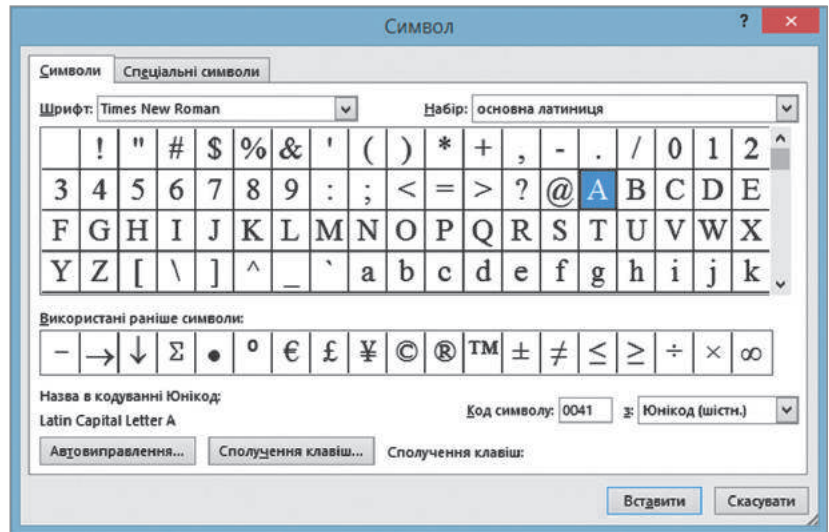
Символ

?

Символи | Спеціальні символи

Шрифт: Times New Roman

Набір: основна латиниця

| | ! | " | # | $ | % | & | ' | ( | ) | * | + | , | - | . | / | 0 | 1 | 2 |
|---|---|---|---|---|---|---|---|---|---|---|---|---|---|---|---|---|---|---|
| 3 | 4 | 5 | 6 | 7 | 8 | 9 | : | ; | < | = | > | ? | @ | A | B | C | D | E |
| F | G | H | I | J | K | L | M | N | O | P | Q | R | S | T | U | V | W | X |
| Y | Z | [ | \ | ] | ^ | _ | ` | a | b | c | d | e | f | g | h | i | j | k |

Використані раніше символи:

| − | → | ↓ | Σ | • | ° | € | £ | ¥ | © | ® | ™ | ± | ≠ | ≤ | ≥ | ÷ | × | ∞ |
|---|---|---|---|---|---|---|---|---|---|---|---|---|---|---|---|---|---|---|

Назва в кодуванні Юнікод:
Latin Capital Letter A

Код символу: 0041

з: Юнікод (шістн.)

Автовиправлення...

Сполучення клавіш...

Сполучення клавіш:

Вставити

Скасувати